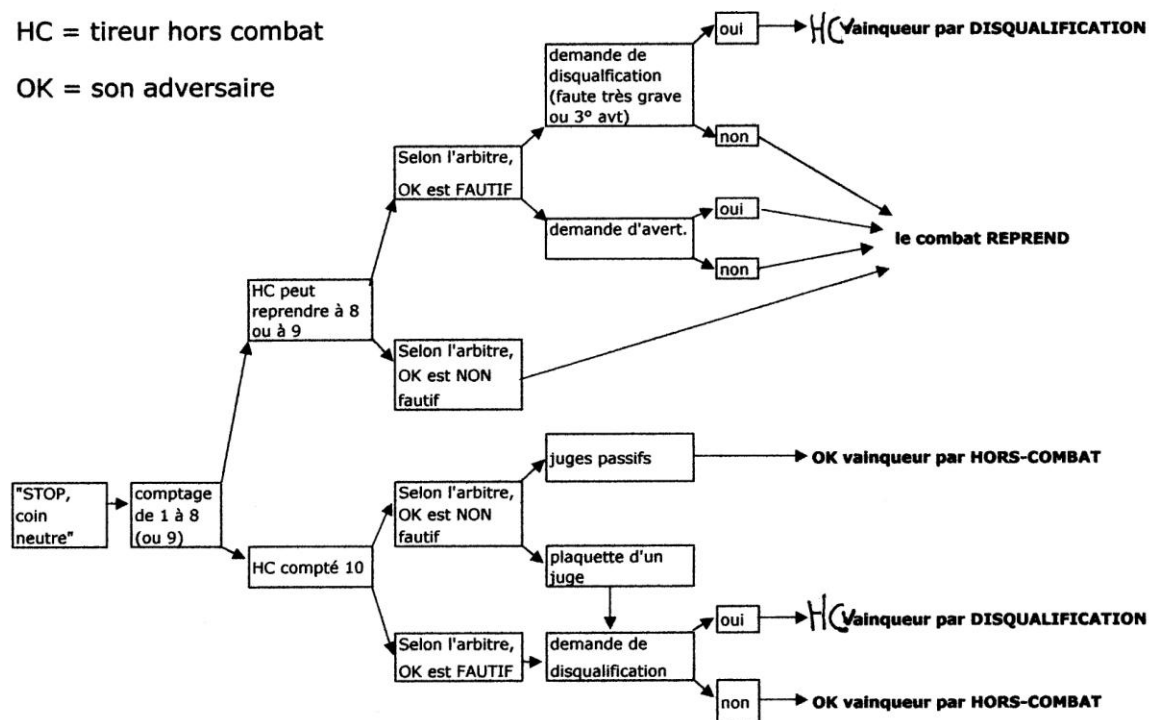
HC = tireur hors combat

OK = son adversaire

"STOP, coin neutre"

comptage de 1 à 8 (ou 9)

HC peut reprendre à 8 ou à 9

Selon l'arbitre, OK est FAUTIF

demande de disqualfication (faute très grave ou 3° avt)

oui

HC vainqueur par DISQUALIFICATION

non

demande d'avert.

oui

non

le combat REPREND

Selon l'arbitre, OK est NON fautif

HC compté 10

Selon l'arbitre, OK est NON fautif

juges passifs

OK vainqueur par HORS-COMBAT

plaquette d'un juge

Selon l'arbitre, OK est FAUTIF

demande de disqualification

oui

HC vainqueur par DISQUALIFICATION

non

OK vainqueur par HORS-COMBAT